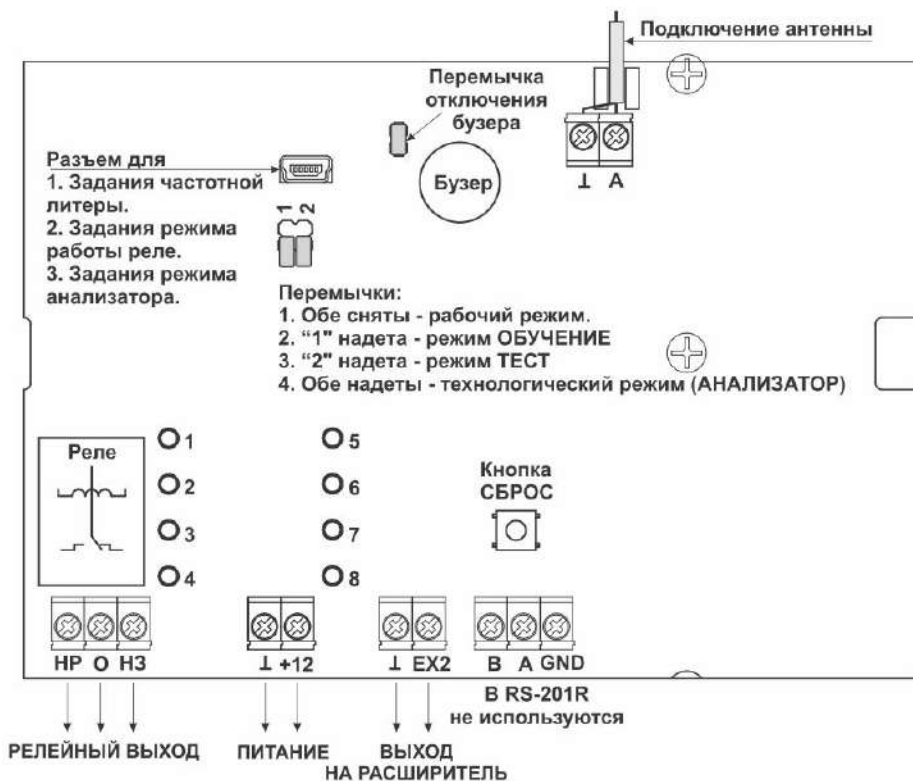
Подключение антенны

Перемычка отключения бузера

Разъем для
1. Задания частотной литеры.
2. Задания режима работы реле.
3. Задания режима анализатора.

Бузер

⊥ А

1 2

Перемычки:
1. Обе сняты - рабочий режим.
2. "1" надета - режим ОБУЧЕНИЕ
3. "2" надета - режим ТЕСТ
4. Обе надеты - технологический режим (АНАЛИЗАТОР)

Реле

1
2
3
4
5
6
7
8

Кнопка СБРОС

НР О НЗ

⊥ +12

⊥ EX2

B A GND

В RS-201R не используются

РЕЛЕЙНЫЙ ВЫХОД

ПИТАНИЕ

ВЫХОД НА РАСШИРИТЕЛЬ